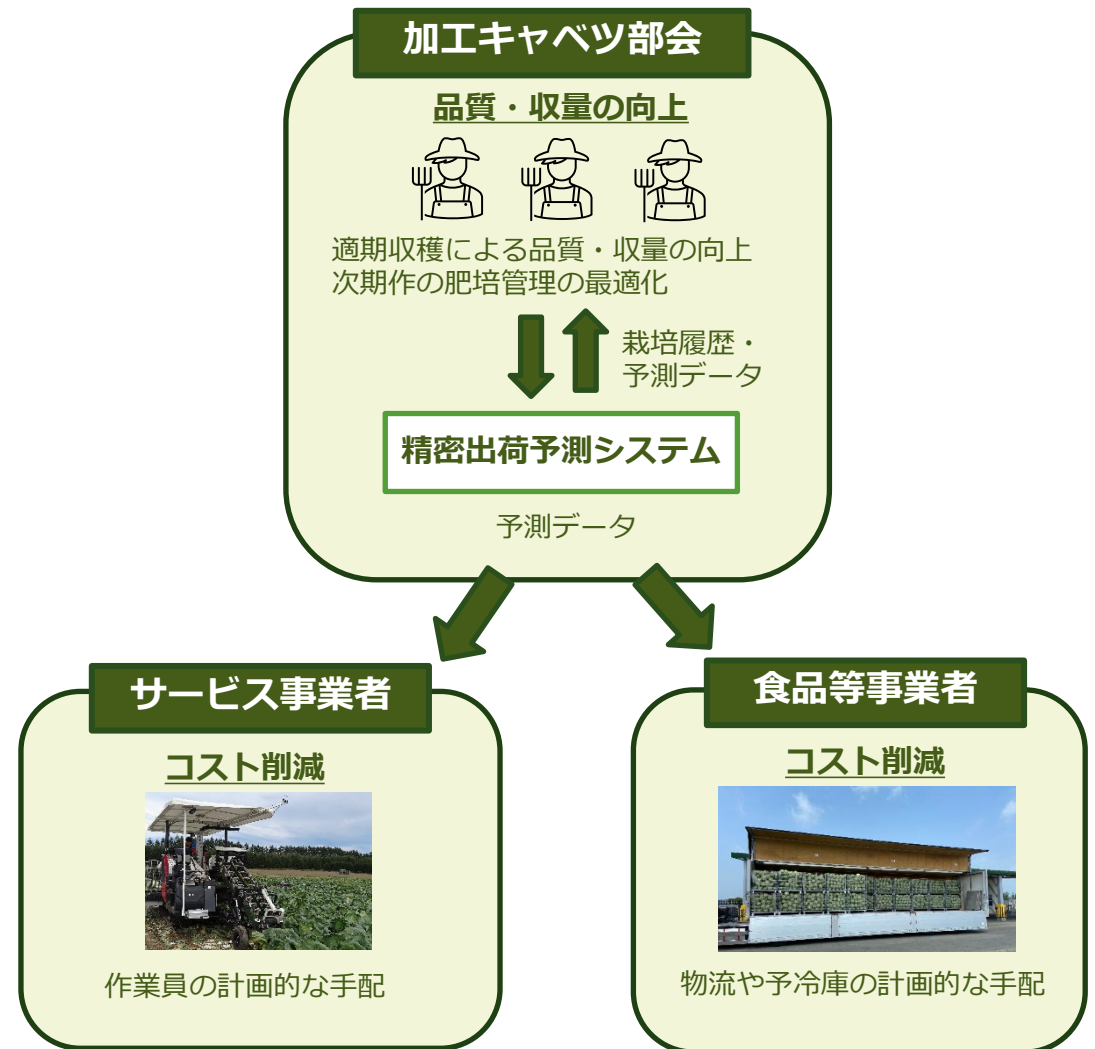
加工キャベツ部会

品質・収量の向上

適期収穫による品質・収量の向上
次期作の肥培管理の最適化

栽培履歴・
予測データ

精密出荷予測システム

予測データ

サービス事業者

コスト削減

作業員の計画的な手配

食品等事業者

コスト削減

物流や予冷庫の計画的な手配